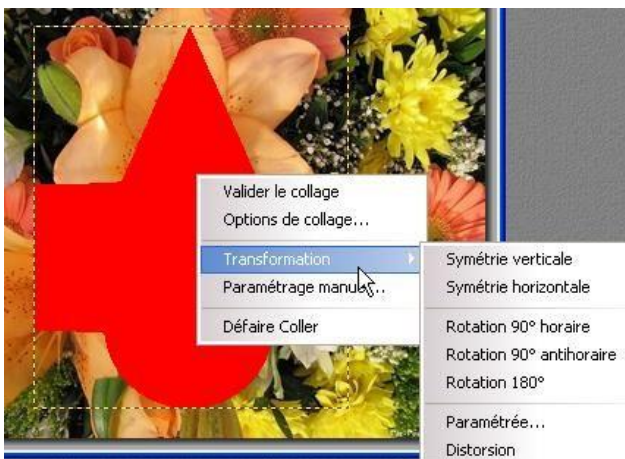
Valider le collage
Options de collage...
Transformation
Paramétrage manu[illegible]...
Défaire Coller

Symétrie verticale
Symétrie horizontale
Rotation 90° horaire
Rotation 90° antihoraire
Rotation 180°
Paramétrée...
Distorsion